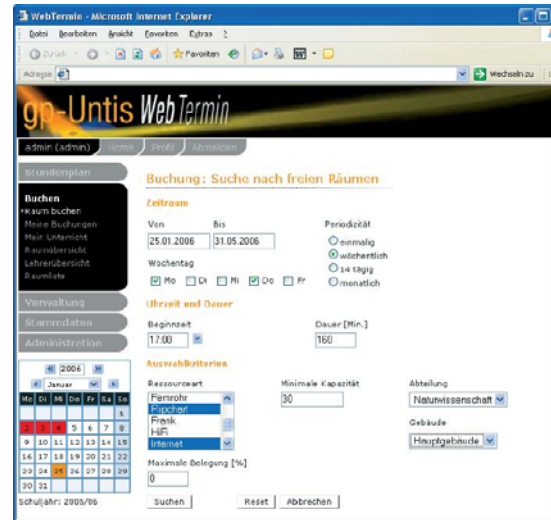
WebTermin - Microsoft Internet Explorer

Datei Bearbeiten Ansicht Favoriten Extras ?

Zurück Favoriten

Adresse

Wechseln zu

gp-Untis WebTermin

admin (admin) Home Profil Abmelden

Stundenplan

Buchen
•Raum buchen
Meine Buchungen
Mein Unterricht
Raumübersicht
Lehrerübersicht
Raumliste

Verwaltung

Stammdaten

Administration

2006
Januar

| Mo | Di | Mi | Do | Fr | Sa | So |
|---|---|---|---|---|---|---|
| | | | | | | 1 |
| 2 | 3 | 4 | 5 | 6 | 7 | 8 |
| 9 | 10 | 11 | 12 | 13 | 14 | 15 |
| 16 | 17 | 18 | 19 | 20 | 21 | 22 |
| 23 | 24 | 25 | 26 | 27 | 28 | 29 |
| 30 | 31 | | | | | |

Schuljahr: 2005/06

Buchung: Suche nach freien Räumen

Zeitraum

Von
25.01.2006

Bis
31.05.2006

Periodizität
einmalig
wöchentlich
14 tägig
monatlich

Wochentag
Mo Di Mi Do Fr

Uhrzeit und Dauer

Beginnzeit
17:00

Dauer [Min.]
160

Auswahlkriterien

Ressourceart
Fernrohr
Flipchart
Frenk
HiFi
Internet

Minimale Kapazität
30

Abteilung
Naturwissenschaft

Gebäude
Hauptgebäude

Maximale Belegung [%]
0

Suchen Reset Abbrechen